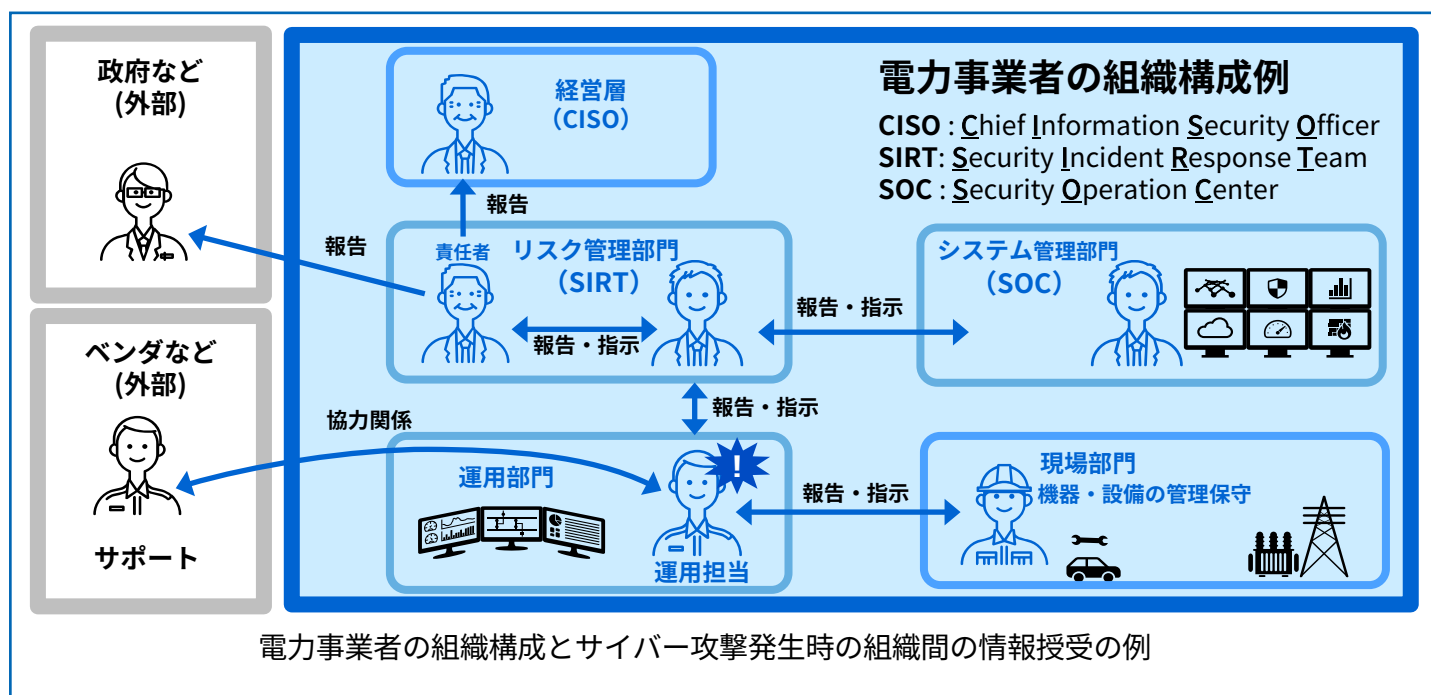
政府など
(外部)

ベンダなど
(外部)

サポート

電力事業者の組織構成例

CISO : Chief Information Security Officer
SIRT: Security Incident Response Team
SOC : Security Operation Center

経営層
(CISO)

報告

報告

責任者

リスク管理部門
(SIRT)

報告・指示

報告・指示

システム管理部門
(SOC)

報告・指示

協力関係

運用部門

運用担当

報告・指示

現場部門
機器・設備の管理保守

電力事業者の組織構成とサイバー攻撃発生時の組織間の情報授受の例